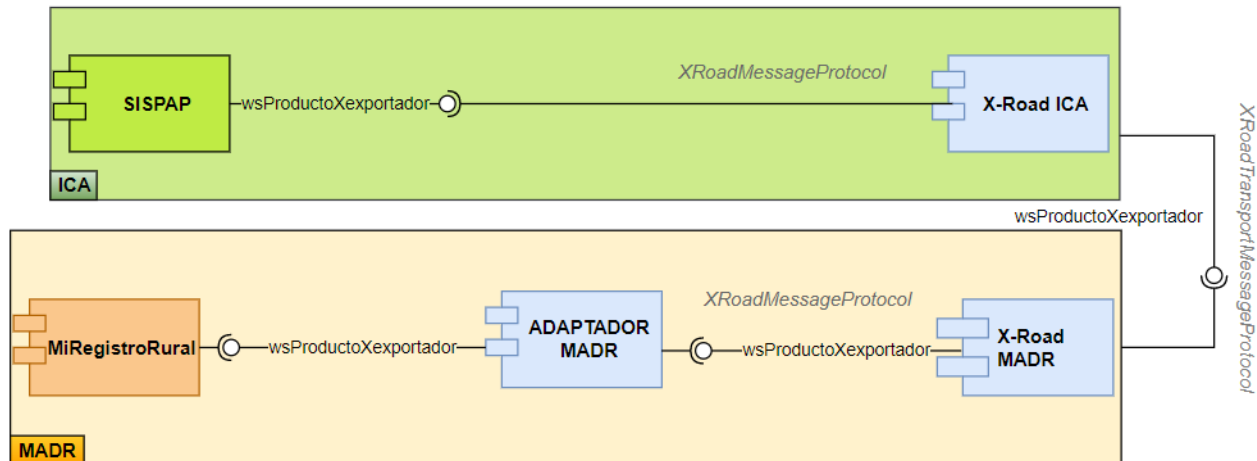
SISPAP

wsProductoXexportador

XRoadMessageProtocol

X-Road ICA

ICA

XRoadTransportMessageProtocol

wsProductoXexportador

MiRegistroRural

wsProductoXexportador

ADAPTADOR MADR

XRoadMessageProtocol

wsProductoXexportador

X-Road MADR

MADR